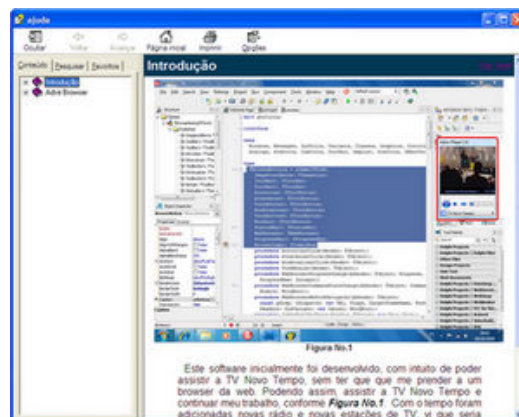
ajuda

Ocultar Voltar Avançar Página inicial Imprimir Opções

Conteúdo Pesquisar Favoritos

Introdução
Adv4 Browser

Introdução

Figura No.1

Este software inicialmente foi desenvolvido, com intuito de poder assistir a TV Novo Tempo, sem ter que me prender a um browser da web. Podendo assim, assistir a TV Novo Tempo e continuar meu trabalho, conforme Figura No.1. Com o tempo foram adicionadas novas rádio e novas estações de TV, vi que seria